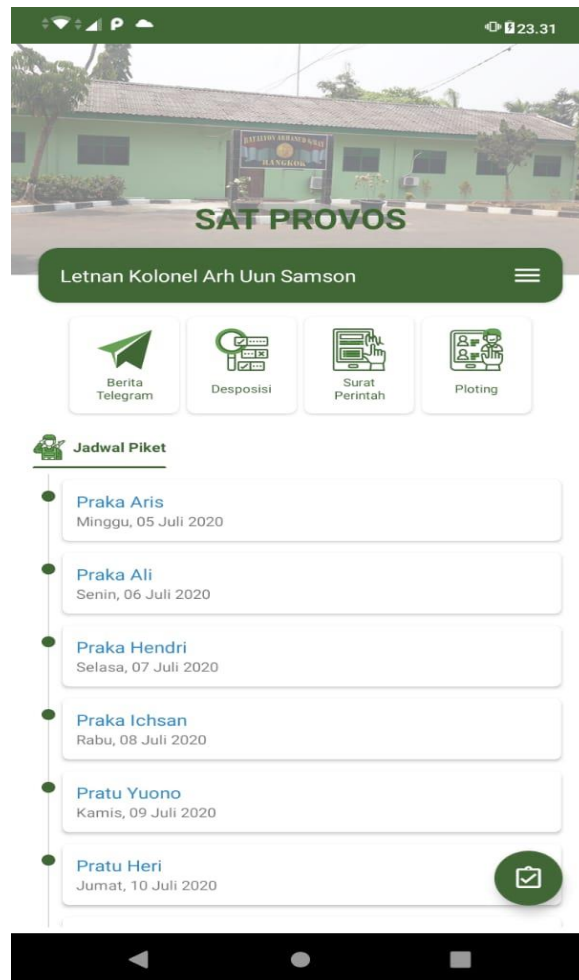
23.31

BATALYON ARMED 7 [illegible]
RANGKOK

SAT PROVOS

Letnan Kolonel Arh Uun Samson

Berita Telegram

Desposisi

Surat Perintah

Ploting

Jadwal Piket

Praka Aris
Minggu, 05 Juli 2020

Praka Ali
Senin, 06 Juli 2020

Praka Hendri
Selasa, 07 Juli 2020

Praka Ichsan
Rabu, 08 Juli 2020

Pratu Yuono
Kamis, 09 Juli 2020

Pratu Heri
Jumat, 10 Juli 2020